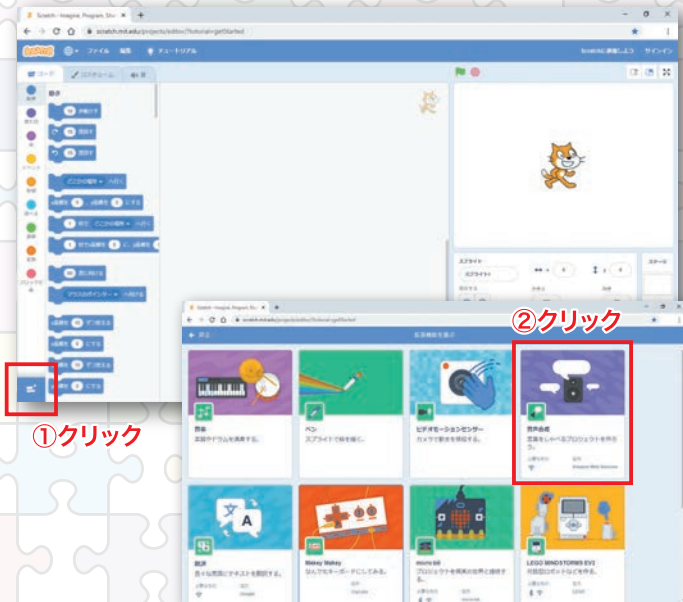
Scratch - Imagine, Program, Sha
scratch.mit.edu/projects/editor/?tutorial=getStarted
Scratch
ファイル 編集 チュートリアル
Scratchに参加しよう サインイン
コード コスチューム 音
動き
動き
見た目
音
イベント
制御
調べる
演算
変数
ブロック定義
10 歩動かす
15 度回す
15 度回す
どこかの場所 へ行く
x座標を 0 、y座標を 0 にする
1 秒で どこかの場所 へ行く
1 秒でx座標を 0 に、y座標を 0 に
90 度に向ける
マウスのポインター へ向ける
x座標を 10 ずつ変える
x座標を 0 にする
y座標を 10 ずつ変える
y座標を 0 にする
スプライト
スプライト1
x 0
y 0
ステージ
①クリック
Scratch - Imagine, Program, Sha
scratch.mit.edu/projects/editor/?tutorial=getStarted
戻る
拡張機能を選ぶ
②クリック
音楽
楽器やドラムを演奏する。
ペン
スプライトで絵を描く。
ビデオモーションセンサー
カメラで動きを検知する。
音声合成
言葉をしゃべるプロジェクトを作ろう。
Amazon Web Services
翻訳
色々な言語にテキストを翻訳する。
Google
Makey Makey
なんでもキーボードにしてみる。
JoyLabz
micro:bit
プロジェクトを現実の世界と接続する。
micro:bit
LEGO MINDSTORMS EV3
対話型ロボットなどを作る。
LEGO